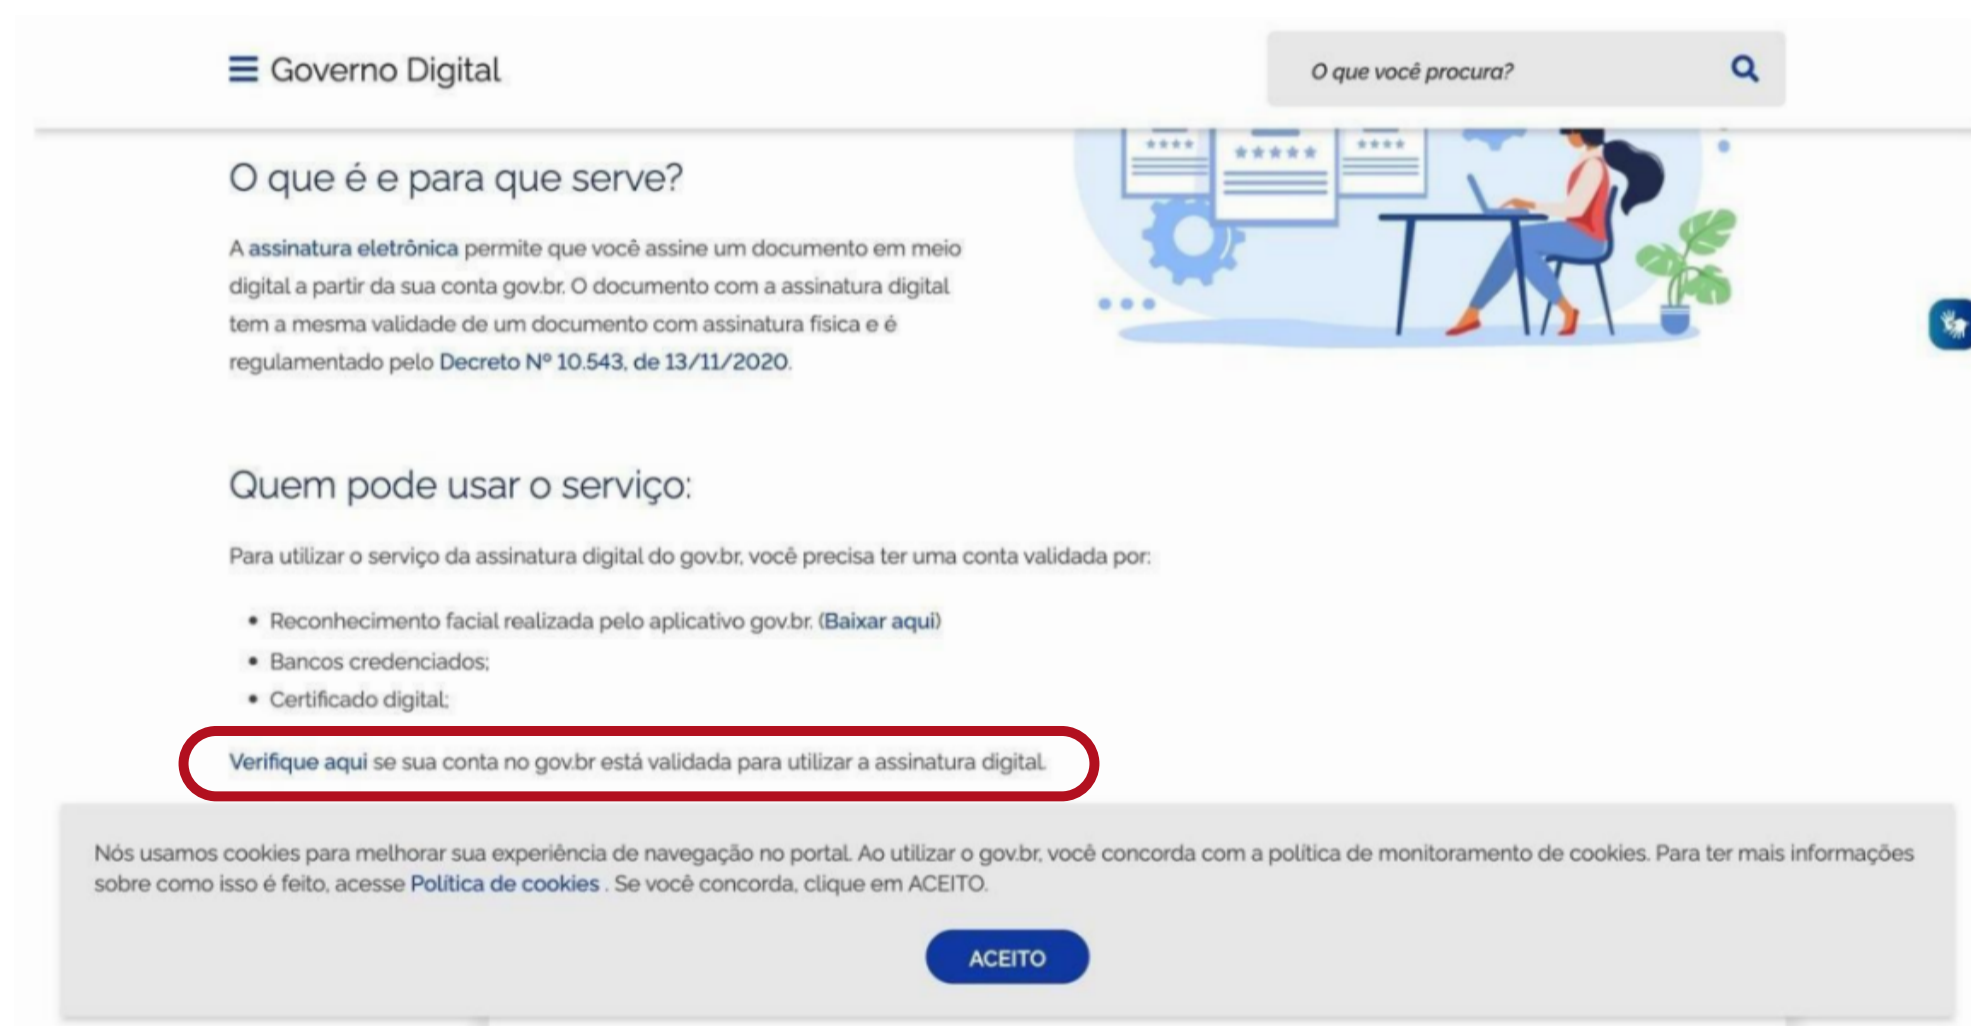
Governo Digital

O que você procura?

O que é e para que serve?

A assinatura eletrônica permite que você assine um documento em meio digital a partir da sua conta gov.br. O documento com a assinatura digital tem a mesma validade de um documento com assinatura física e é regulamentado pelo Decreto Nº 10.543, de 13/11/2020.

Quem pode usar o serviço:

Para utilizar o serviço da assinatura digital do gov.br, você precisa ter uma conta validada por:

- Reconhecimento facial realizada pelo aplicativo gov.br. (Baixar aqui)
- Bancos credenciados;
- Certificado digital;

Verifique aqui se sua conta no gov.br está validada para utilizar a assinatura digital.

Nós usamos cookies para melhorar sua experiência de navegação no portal. Ao utilizar o gov.br, você concorda com a política de monitoramento de cookies. Para ter mais informações sobre como isso é feito, acesse Política de cookies . Se você concorda, clique em ACEITO.

ACEITO